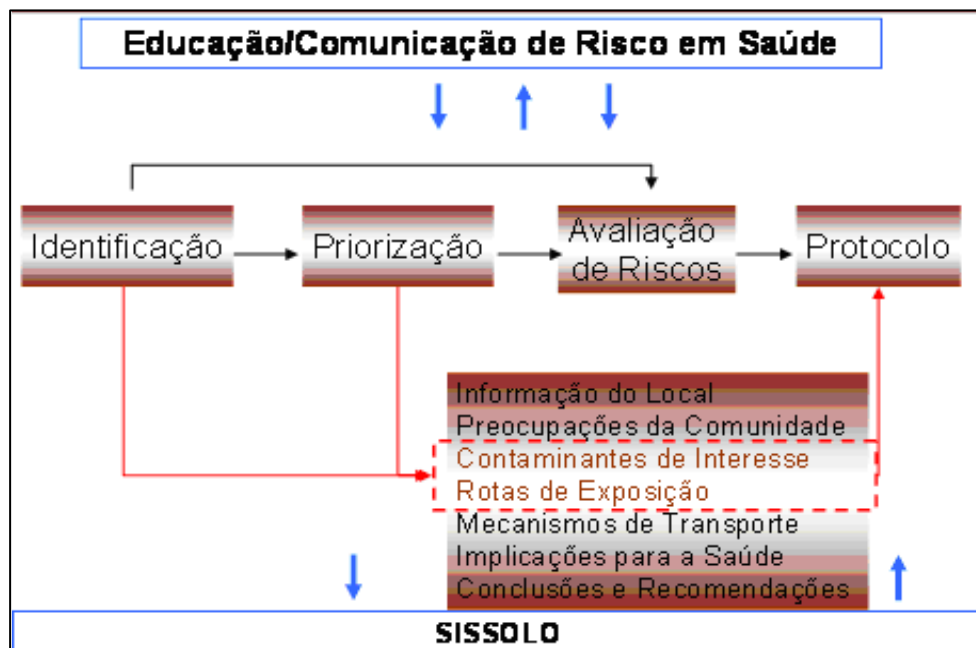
Educação/Comunicação de Risco em Saúde

Identificação

Priorização

Avaliação de Riscos

Protocolo

Informação do Local
Preocupações da Comunidade
Contaminantes de Interesse
Rotas de Exposição
Mecanismos de Transporte
Implicações para a Saúde
Conclusões e Recomendações

SISSOLO